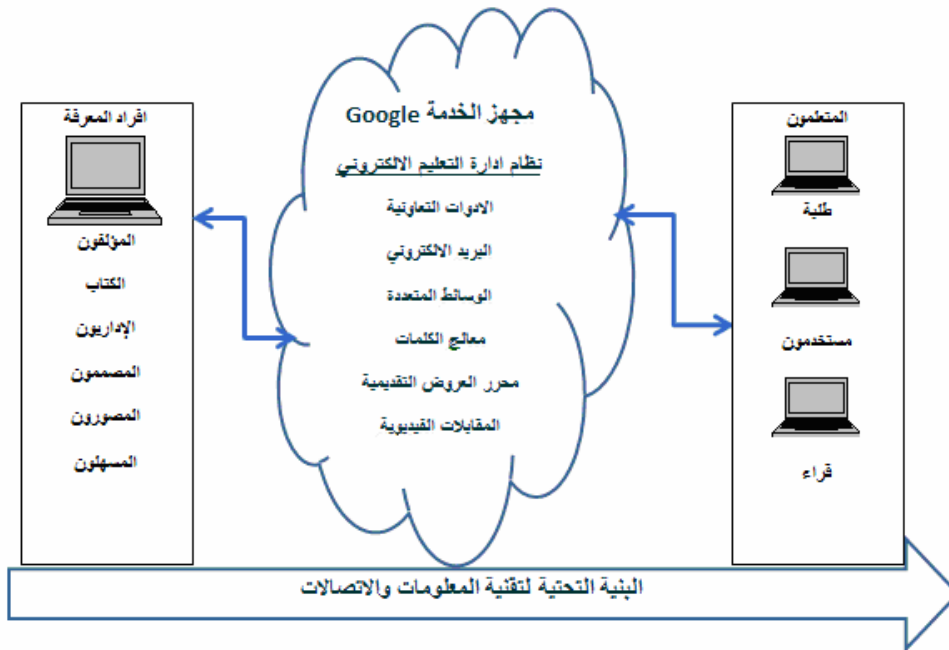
افراد المعرفة

المؤلفون

الكتاب

الإداريون

المصممون

المصورون

المسهلون

مجهز الخدمة Google

نظام ادارة التعليم الالكتروني

الادوات التعاونية

البريد الالكتروني

الوسائط المتعددة

معالج الكلمات

محرر العروض التقديمية

المقابلات الفيديوية

المتعلمون

طلبة

مستخدمون

قراء

البنية التحتية لتقنية المعلومات والاتصالات